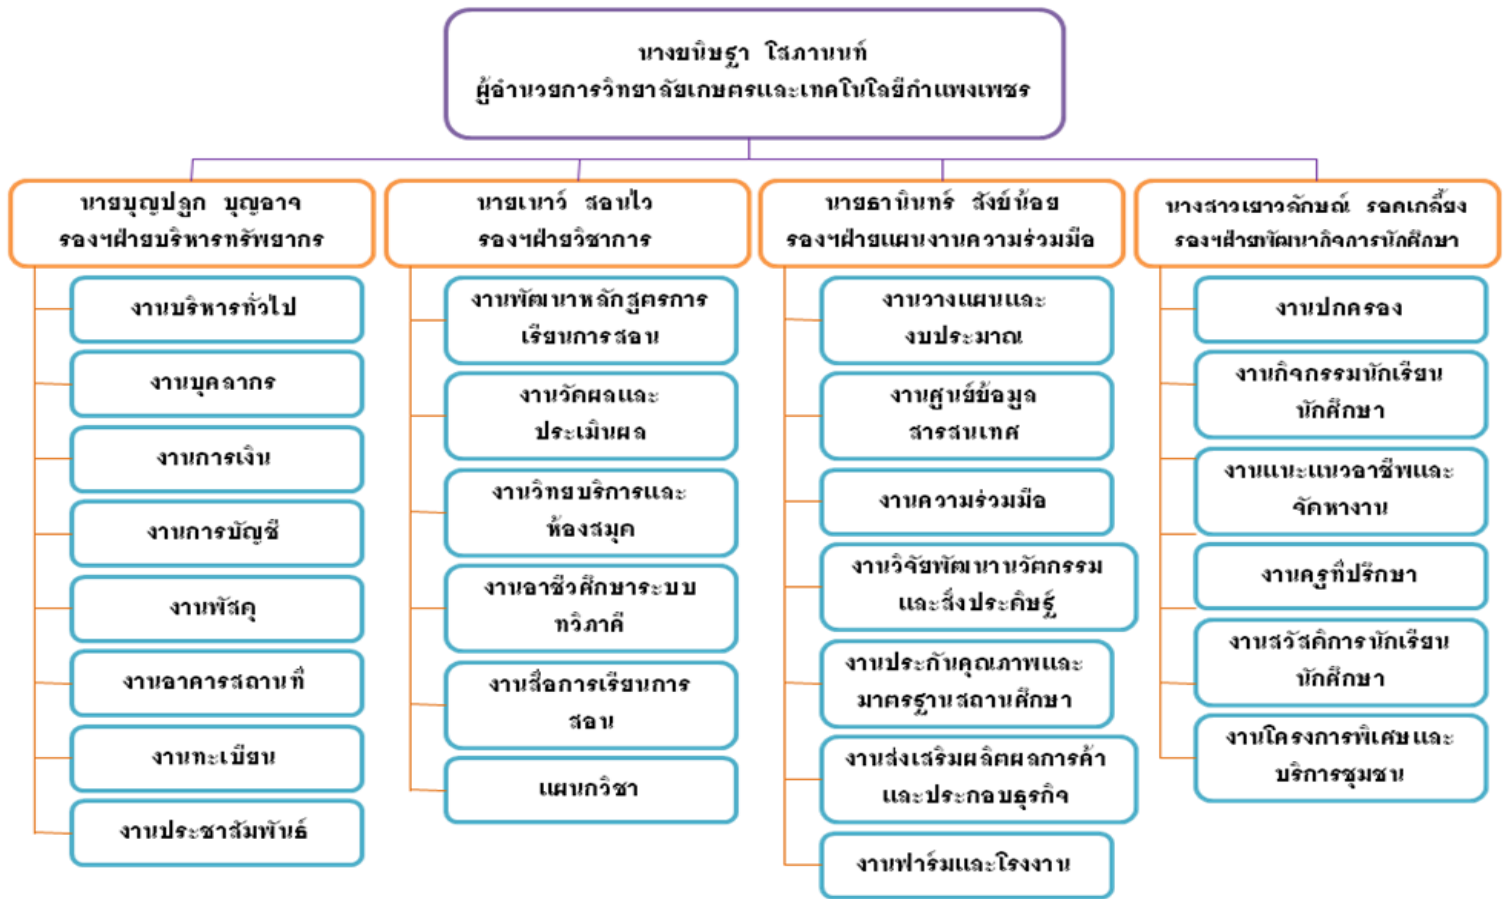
นางขนิษฐา โสภานนท์
ผู้อำนวยการวิทยาลัยเกษตรและเทคโนโลยีกำแพงเพชร

นายบุญปลูก บุญอาจ
รองฯฝ่ายบริหารทรัพยากร

งานบริหารทั่วไป

งานบุคลากร

งานการเงิน

งานการบัญชี

งานพัสดุ

งานอาคารสถานที่

งานทะเบียน

งานประชาสัมพันธ์

นายเนาว์ สอนไว
รองฯฝ่ายวิชาการ

งานพัฒนาหลักสูตรการเรียนการสอน

งานวัดผลและประเมินผล

งานวิทยบริการและห้องสมุด

งานอาชีวศึกษาระบบทวิภาคี

งานสื่อการเรียนการสอน

แผนกวิชา

นายธานินทร์ สังข์น้อย
รองฯฝ่ายแผนงานความร่วมมือ

งานวางแผนและงบประมาณ

งานศูนย์ข้อมูลสารสนเทศ

งานความร่วมมือ

งานวิจัยพัฒนานวัตกรรมและสิ่งประดิษฐ์

งานประกันคุณภาพและมาตรฐานสถานศึกษา

งานส่งเสริมผลิตผลการค้าและประกอบธุรกิจ

งานฟาร์มและโรงงาน

นางสาวเยาวลักษณ์ รอดเกลี้ยง
รองฯฝ่ายพัฒนากิจการนักศึกษา

งานปกครอง

งานกิจกรรมนักเรียนนักศึกษา

งานแนะแนวอาชีพและจัดหางาน

งานครูที่ปรึกษา

งานสวัสดิการนักเรียนนักศึกษา

งานโครงการพิเศษและบริการชุมชน